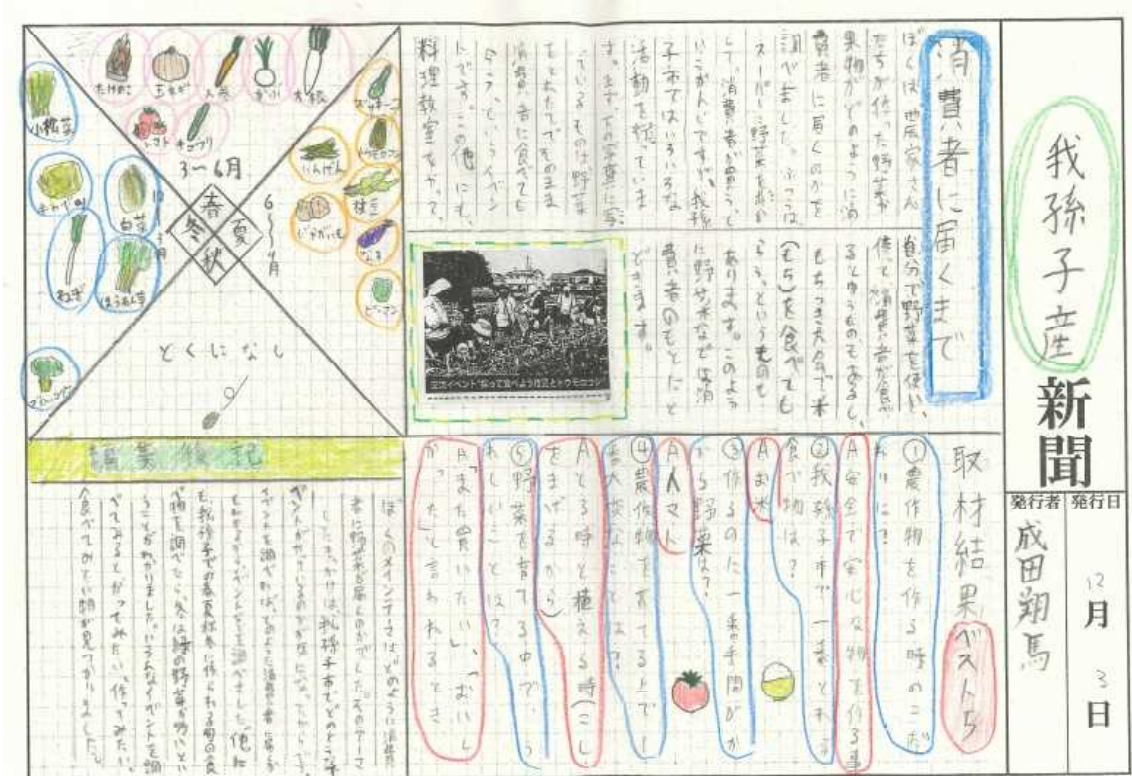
我孫子産
新聞

発行者 発行日
成田翔馬
12月 3日

消費者に届くまで

ぼくは、農家さんたちが作った野菜や果物がどのように消費者に届くのかを調べました。ふつうは、スーパーに野菜を出すと、消費者が買うというかんじですが、我孫子市ではいろいろな活動を行っています。まず、下の写真に写っているものは、野菜をとれたてでそのまま消費者に食べてもらう、というイベントです。この他にも、料理教室をやって、自分で野菜を使い、農家と消費者が食べるというものもあるし、もちつき大会で米(もち)を食べてもらう、というものもあります。このように野菜などは消費者のもとにとどきます。

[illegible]

たけのこ　玉ねぎ　人参　かぶ　大根
いちご　キュウリ
小松菜
キャベツ　白菜
ねぎ　ほうれん草
ブロッコリー
3〜6月
春　夏　秋　冬
6〜9月
ズッキーニ　トウモロコシ　いんげん　枝豆　じゃがいも　なす　ピーマン
10〜2月
とくになし

取材結果ベスト5

①農作物を作る時のこだわりは？
A安全で安心な物を作ること
②我孫子市で一番とれる食べ物は？
Aお米
③作るのに一番手間がかかる野菜は？
Aトマト
④農作物を育てる上で大変なことは？
A育てる時と植える時(こしをまげるから)
⑤野菜を育てる中でうれしいことは？
A「また買いたい」「おいしかった」と言われるとき

編集後記

ぼくのメインテーマはどのように消費者に野菜を届くのかでした。そのテーマにしたきっかけは、我孫子市でどのようなイベントが行われているのかが気になったからです。イベントを調べれば、どのように消費者に届くのかもわかるかなと思ったからです。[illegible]も我孫子市の春夏秋冬に作られる野菜を調べたら、冬は緑の野菜が多いということがわかりました。いろんなイベントを調べてみると行ってみたい、作ってみたい、食べてみたい物が見つかりました。